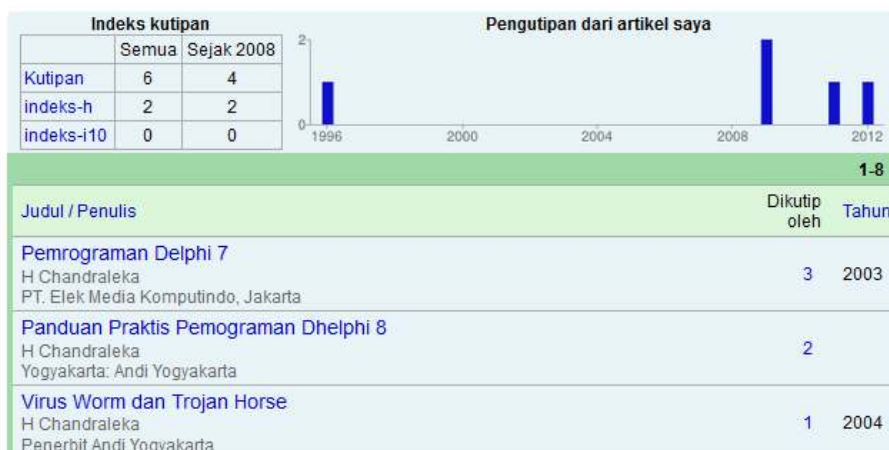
Indeks kutipan

| | Semua | Sejak 2008 |
|---|---|---|
| Kutipan | 6 | 4 |
| indeks-h | 2 | 2 |
| indeks-i10 | 0 | 0 |

Pengutipan dari artikel saya

2
0
1996 2000 2004 2008 2012

1-8

Judul / Penulis | Dikutip oleh | Tahun

Pemrograman Delphi 7
H Chandraleka
PT. Elek Media Komputindo, Jakarta
3 2003

Panduan Praktis Pemograman Dhelphi 8
H Chandraleka
Yogyakarta: Andi Yogyakarta
2

Virus Worm dan Trojan Horse
H Chandraleka
Penerbit Andi Yogyakarta
1 2004